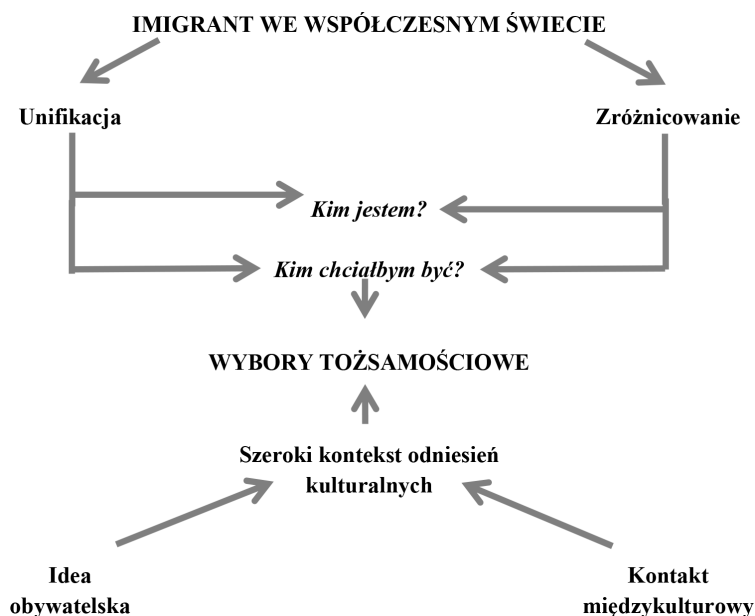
IMIGRANT WE WSPÓŁCZESNYM ŚWIECIE

Unifikacja

Zróżnicowanie

*Kim jestem?*

*Kim chciałbym być?*

WYBORY TOŻSAMOŚCIOWE

Szeroki kontekst odniesień kulturalnych

Idea obywatelska

Kontakt międzykulturowy